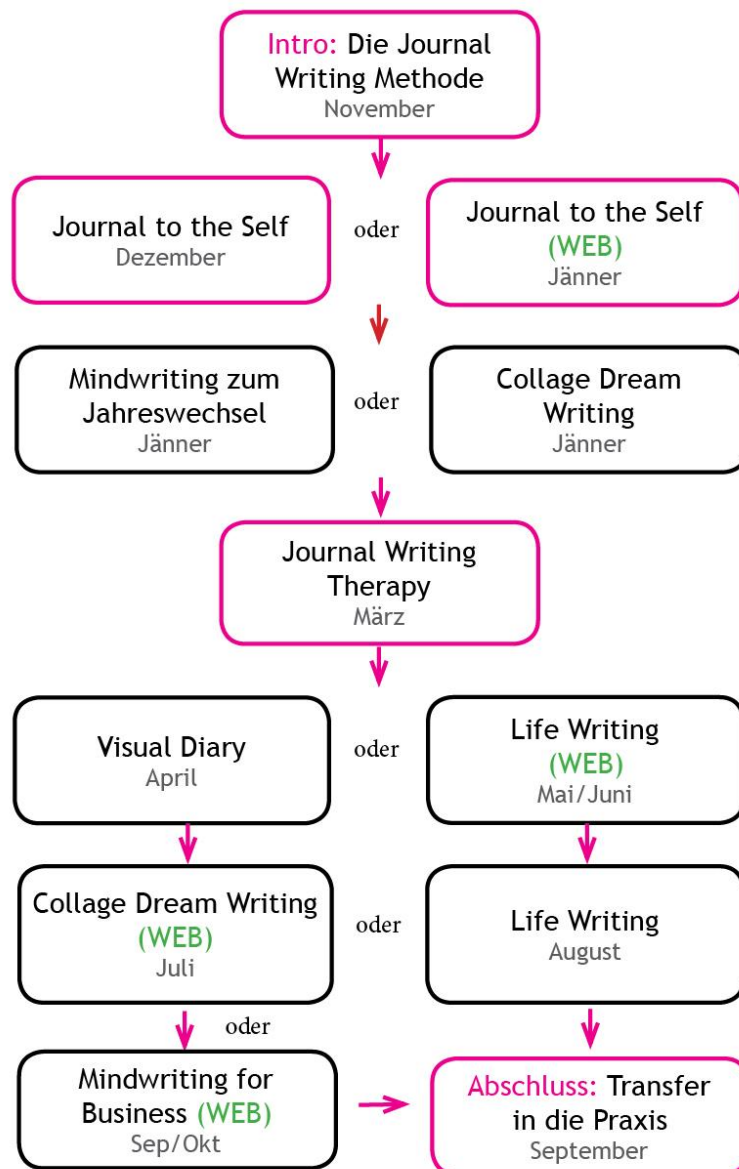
Intro: Die Journal Writing Methode
November

Journal to the Self
Dezember

oder

Journal to the Self
(WEB)
Jänner

Mindwriting zum Jahreswechsel
Jänner

oder

Collage Dream Writing
Jänner

Journal Writing Therapy
März

Visual Diary
April

oder

Life Writing
(WEB)
Mai/Juni

Collage Dream Writing
(WEB)
Juli

oder

Life Writing
August

oder

Mindwriting for Business (WEB)
Sep/Okt

Abschluss: Transfer in die Praxis
September